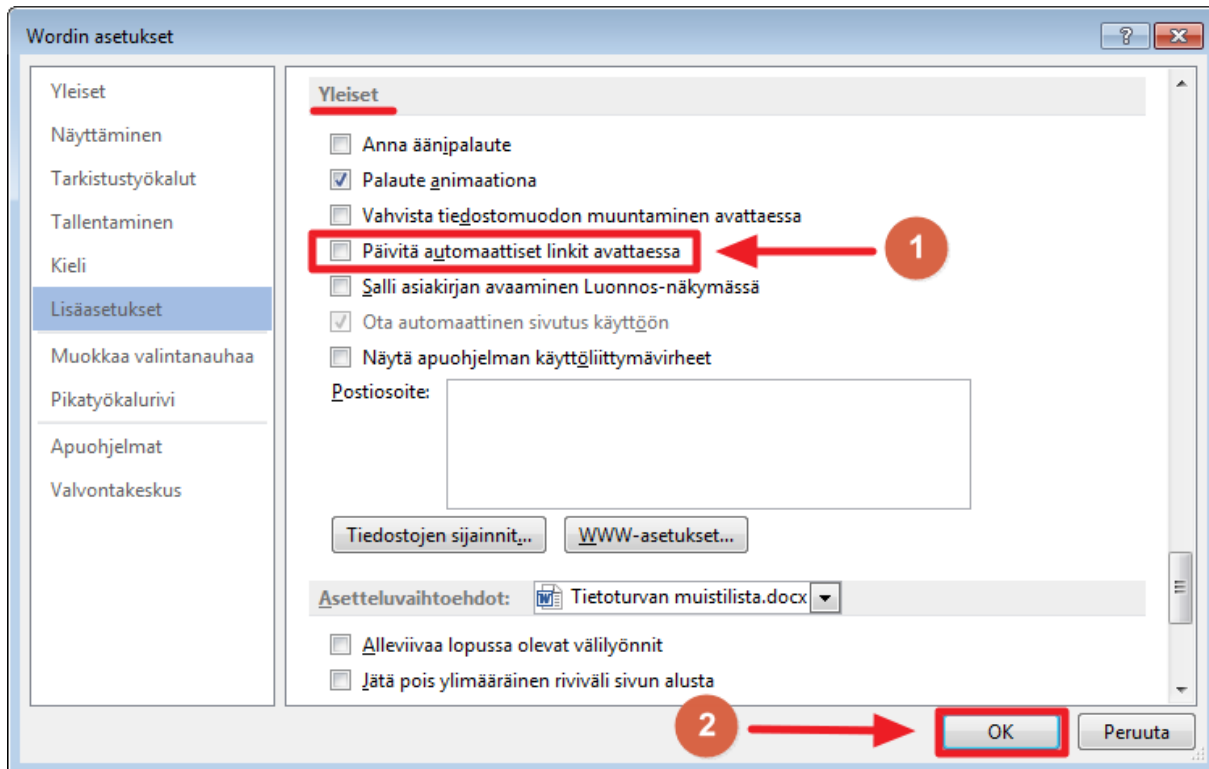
Wordin asetukset

?

Yleiset
Näyttäminen
Tarkistustyökalut
Tallentaminen
Kieli
Lisäasetukset
Muokkaa valintanauhaa
Pikatyökalurivi
Apuohjelmat
Valvontakeskus

Yleiset

Anna äänipalaute
Palaute animaationa
Vahvista tiedostomuodon muuntaminen avattaessa
Päivitä automaattiset linkit avattaessa
Salli asiakirjan avaaminen Luonnos-näkymässä
Ota automaattinen sivutus käyttöön
Näytä apuohjelman käyttöliittymävirheet

Postiosoite:

Tiedostojen sijainnit...
WWW-asetukset...

Asetteluvaihtoehdot: Tietoturvan muistilista.docx

Alleviivaa lopussa olevat välilyönnit
Jätä pois ylimääräinen riviväli sivun alusta

1

2

OK
Peruuta